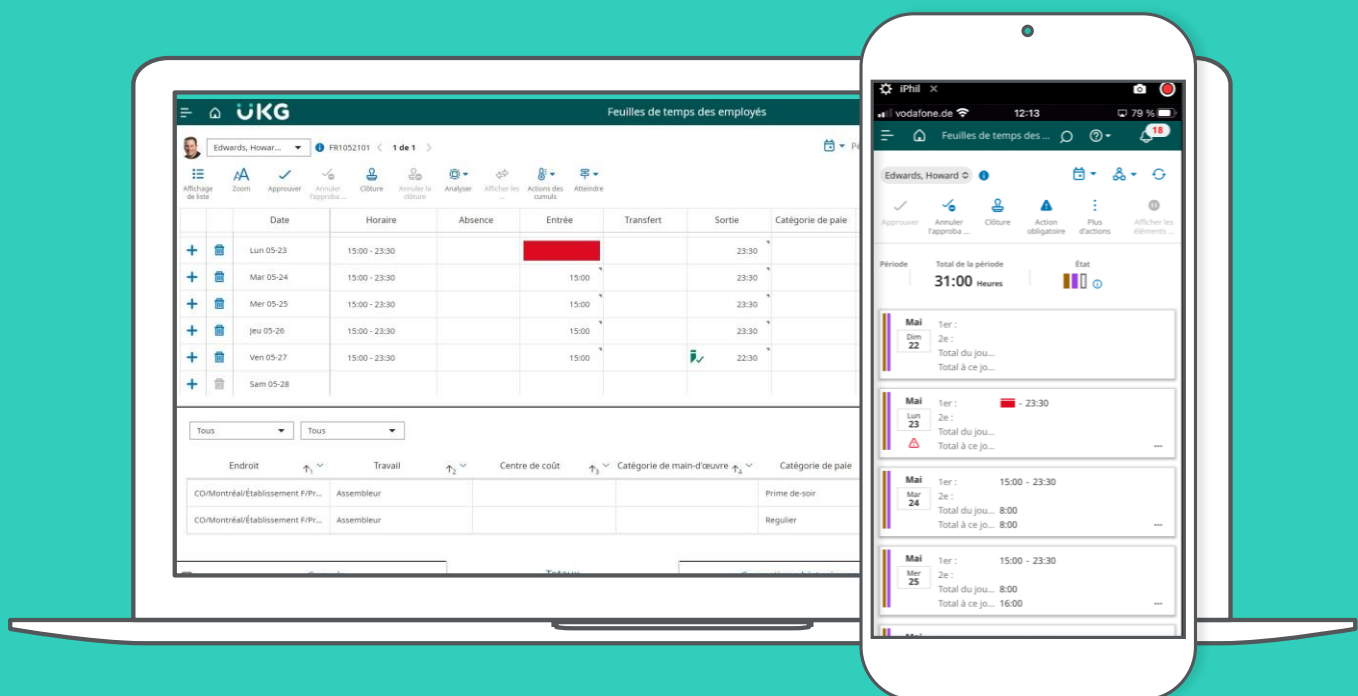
UKG Feuilles de temps des employés

Edwards, Howar... FR1052101 1 de 1 Pé

Affichage de liste Zoom Approuver Annuler l'approba... Clôture Annuler la clôture Analyser Afficher les ... Actions des cumuls Atteindre

| | | Date | Horaire | Absence | Entrée | Transfert | Sortie | Catégorie de paie |
|---|---|---|---|---|---|---|---|---|
| + | | Lun 05-23 | 15:00 - 23:30 | | | | 23:30 | |
| + | | Mar 05-24 | 15:00 - 23:30 | | 15:00 | | 23:30 | |
| + | | Mer 05-25 | 15:00 - 23:30 | | 15:00 | | 23:30 | |
| + | | Jeu 05-26 | 15:00 - 23:30 | | 15:00 | | 23:30 | |
| + | | Ven 05-27 | 15:00 - 23:30 | | 15:00 | | 22:30 | |
| + | | Sam 05-28 | | | | | | |

Tous Tous

| Endroit | Travail | Centre de coût | Catégorie de main-d'œuvre | Catégorie de paie |
|---|---|---|---|---|
| CO/Montréal/Établissement F/Pr... | Assembleur | | | Prime de-soir |
| CO/Montréal/Établissement F/Pr... | Assembleur | | | Regulier |

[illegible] Totaux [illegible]

iPhil
vodafone.de 12:13 79 %
Feuilles de temps des ... 18
Edwards, Howard
Approuver Annuler l'approba ... Clôture Action obligatoire Plus d'actions Afficher les éléments ...
Période Total de la période 31:00 Heures État

Mai Dim 22 1er : 2e : Total du jou... Total à ce jo...
Mai Lun 23 1er : - 23:30 2e : Total du jou... Total à ce jo... ...
Mai Mar 24 1er : 15:00 - 23:30 2e : Total du jou... 8:00 Total à ce jo... 8:00 ...
Mai Mer 25 1er : 15:00 - 23:30 2e : Total du jou... 8:00 Total à ce jo... 16:00 ...
Mai